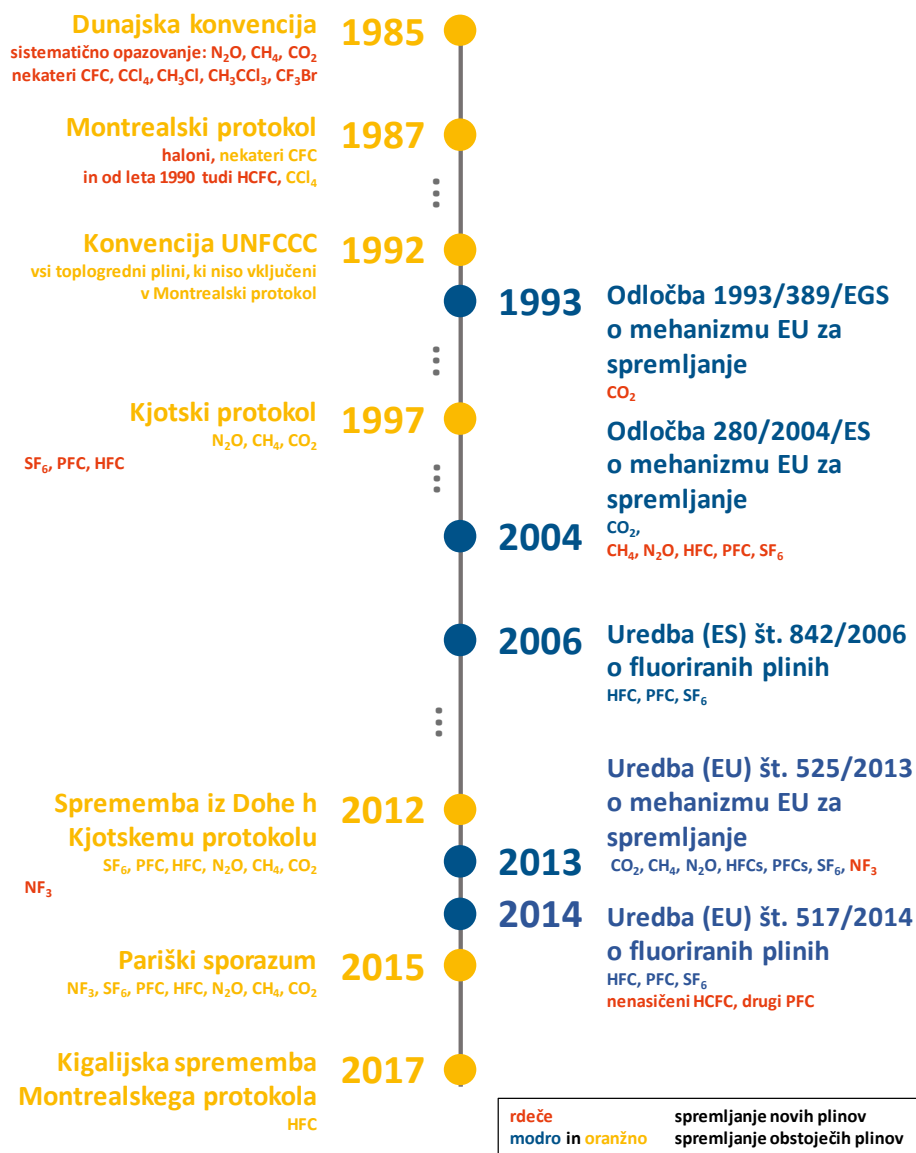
Dunajska konvencija
sistematično opazovanje: $N_2O$, $CH_4$, $CO_2$
nekateri CFC, $CCl_4$, $CH_3Cl$, $CH_3CCl_3$, $CF_3Br$

1985

Montrealski protokol
haloni, nekateri CFC
in od leta 1990 tudi HCFC, $CCl_4$

1987

Konvencija UNFCCC
vsi toplogredni plini, ki niso vključeni v Montrealski protokol

1992

1993

Odločba 1993/389/EGS o mehanizmu EU za spremljanje
$CO_2$

Kjotski protokol
$N_2O$, $CH_4$, $CO_2$
$SF_6$, PFC, HFC

1997

Odločba 280/2004/ES o mehanizmu EU za spremljanje
$CO_2$,
$CH_4$, $N_2O$, HFC, PFC, $SF_6$

2004

2006

Uredba (ES) št. 842/2006 o fluoriranih plinih
HFC, PFC, $SF_6$

Uredba (EU) št. 525/2013 o mehanizmu EU za spremljanje
$CO_2$, $CH_4$, $N_2O$, HFCs, PFCs, $SF_6$, $NF_3$

Sprememba iz Dohe h Kjotskemu protokolu
$SF_6$, PFC, HFC, $N_2O$, $CH_4$, $CO_2$
$NF_3$

2012

2013

2014

Uredba (EU) št. 517/2014 o fluoriranih plinih
HFC, PFC, $SF_6$
nenasičeni HCFC, drugi PFC

Pariški sporazum
$NF_3$, $SF_6$, PFC, HFC, $N_2O$, $CH_4$, $CO_2$

2015

Kigalijska sprememba Montrealskega protokola
HFC

2017

| rdeče | spremljanje novih plinov |
|---|---|
| modro in oranžno | spremljanje obstoječih plinov |